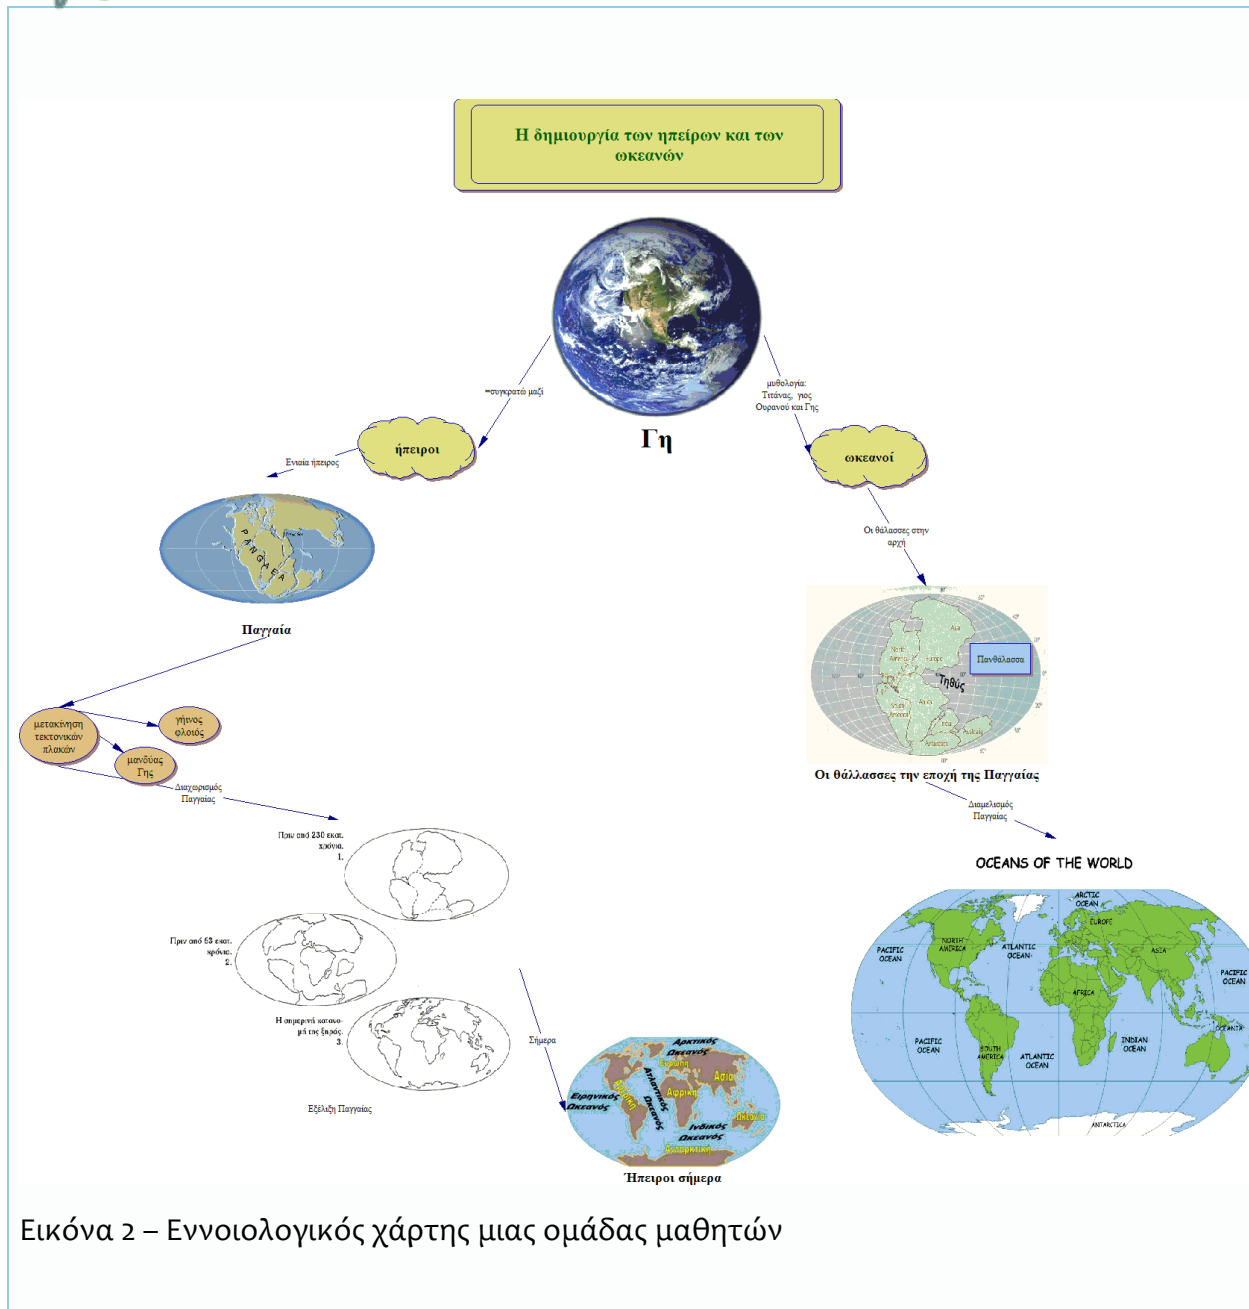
Η δημιουργία των ηπείρων και των ωκεανών

Γη

=συγκρατώ μαζί

μυθολογία: Τιτάνας, γιος Ουρανού και Γης

ήπειροι

ωκεανοί

Ενιαία ήπειρος

PANGAEA

Παγγαία

Οι θάλασσες στην αρχή

Asia

North America

Europe

Πανθάλασσα

Τηθύς

South America

Africa

India

Australia

Antarctica

Οι θάλασσες την εποχή της Παγγαίας

Διαμελισμός Παγγαίας

μετακίνηση τεκτονικών πλακών

γήινος φλοιός

μανδύας Γης

Διαχωρισμός Παγγαίας

Πριν από 230 εκατ. χρόνια. 1.

Πριν από 65 εκατ. χρόνια. 2.

Η σημερινή κατανομή της ξηράς. 3.

Εξέλιξη Παγγαίας

Σήμερα

OCEANS OF THE WORLD

ARCTIC OCEAN

EUROPE

NORTH AMERICA

ATLANTIC OCEAN

ASIA

PACIFIC OCEAN

PACIFIC OCEAN

AFRICA

PACIFIC OCEAN

SOUTH AMERICA

ATLANTIC OCEAN

INDIAN OCEAN

OCEANIA

ANTARCTICA

Αρκτικός Ωκεανός

Ευρώπη

Ασία

Ειρηνικός Ωκεανός

Αμερική

Ατλαντικός Ωκεανός

Αφρική

Ινδικός Ωκεανός

Ωκεανία

Ανταρκτική

Ήπειροι σήμερα

Εικόνα 2 – Εννοιολογικός χάρτης μιας ομάδας μαθητών